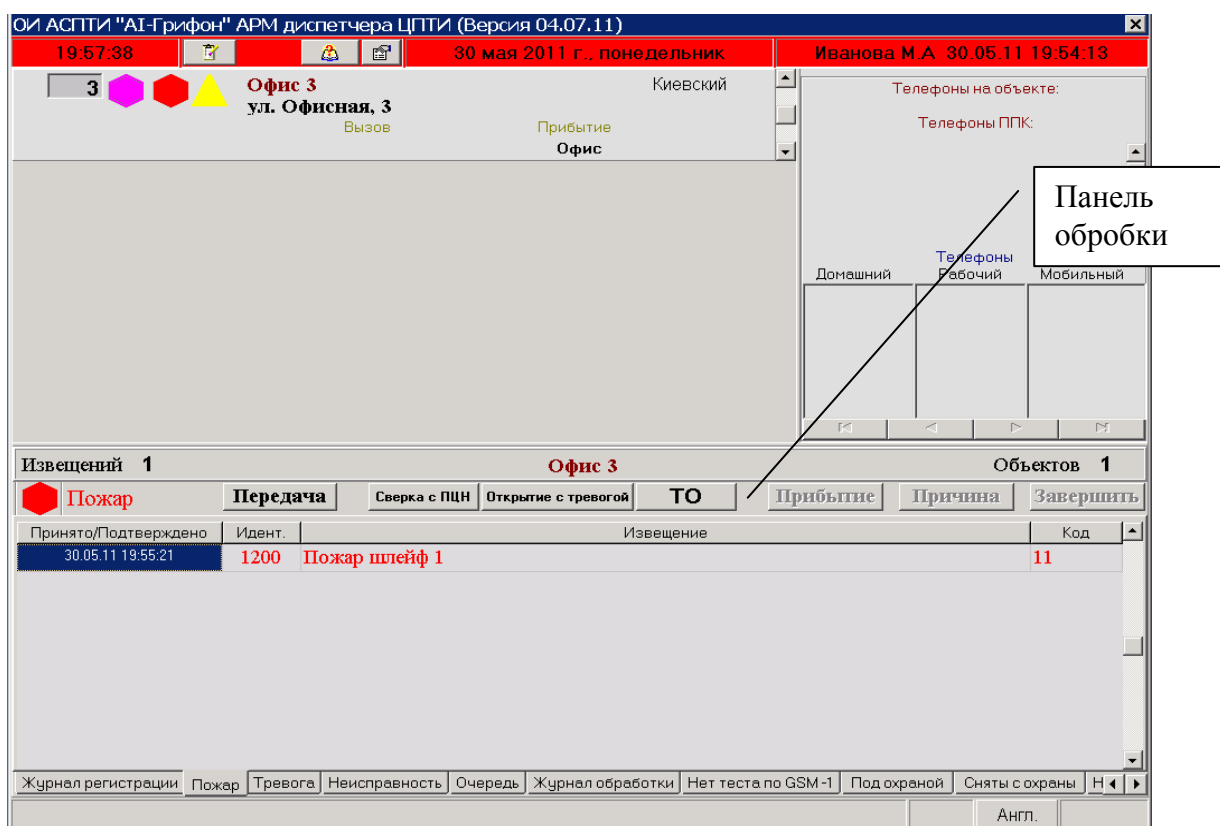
ОИ АСПТИ "AI-Грифон" АРМ диспетчера ЦПТИ (Версия 04.07.11)

19:57:38

30 мая 2011 г., понедельник

Иванова М.А 30.05.11 19:54:13

3

Офис 3
ул. Офисная, 3

Киевский

Вызов

Прибытие

Офис

Телефоны на объекте:

Телефоны ППК:

Панель обробки

Телефоны

| Домашний | Рабочий | Мобильный |
|---|---|---|

Извещений 1

Офис 3

Объектов 1

Пожар

Передача

Сверка с ПЦН

Открытие с тревогой

ТО

Прибытие

Причина

Завершить

| Принято/Подтверждено | Идент. | Извещение | Код |
|---|---|---|---|
| 30.05.11 19:55:21 | 1200 | Пожар шлейф 1 | 11 |

Журнал регистрации | Пожар | Тревога | Неисправность | Очередь | Журнал обработки | Нет теста по GSM-1 | Под охраной | Сняты с охраны | Н

Англ.